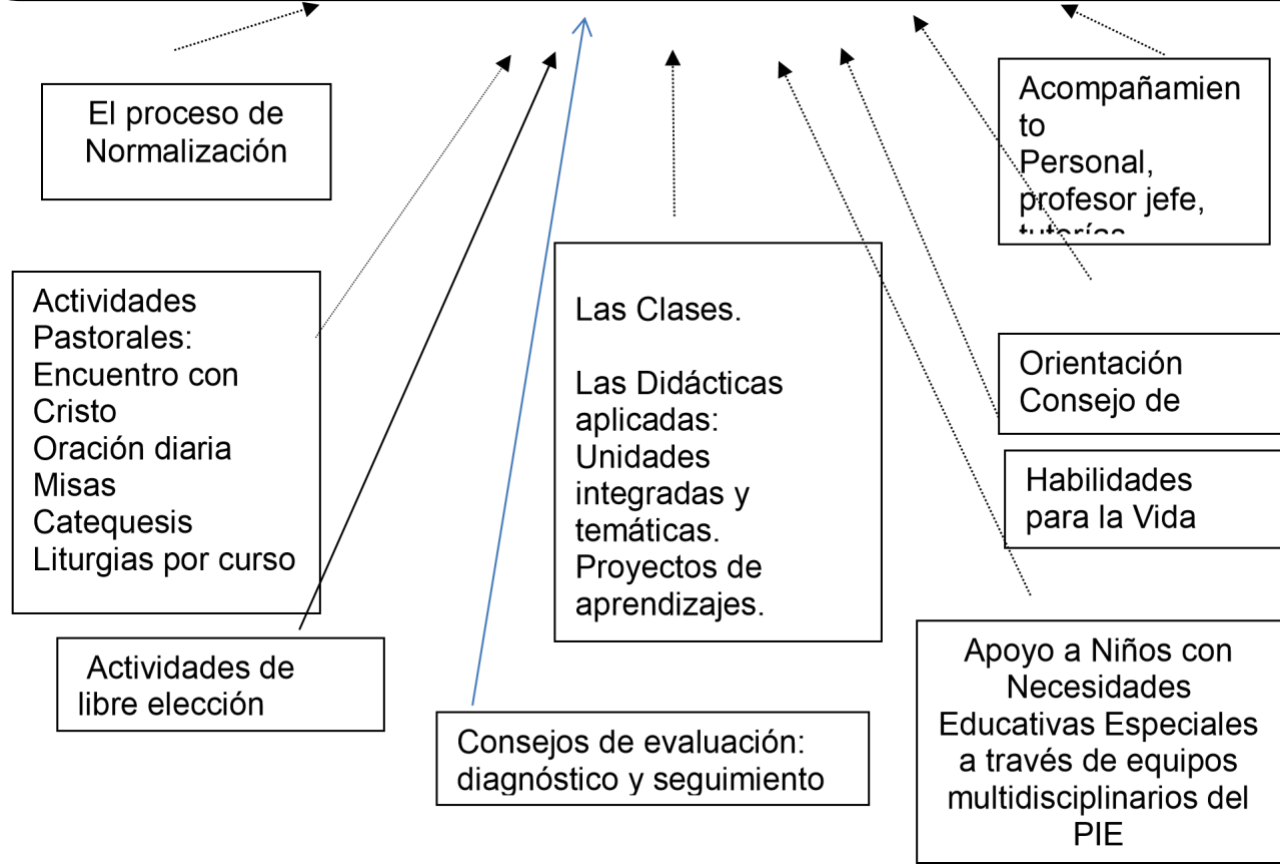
El proceso de Normalización

Acompañamiento Personal, profesor jefe, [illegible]

Actividades Pastorales:
Encuentro con Cristo
Oración diaria
Misas
Catequesis
Liturgias por curso

Las Clases.

Las Didácticas aplicadas:
Unidades integradas y temáticas.
Proyectos de aprendizajes.

Orientación
Consejo de

Habilidades para la Vida

Actividades de libre elección

Consejos de evaluación: diagnóstico y seguimiento

Apoyo a Niños con Necesidades Educativas Especiales a través de equipos multidisciplinarios del PIE